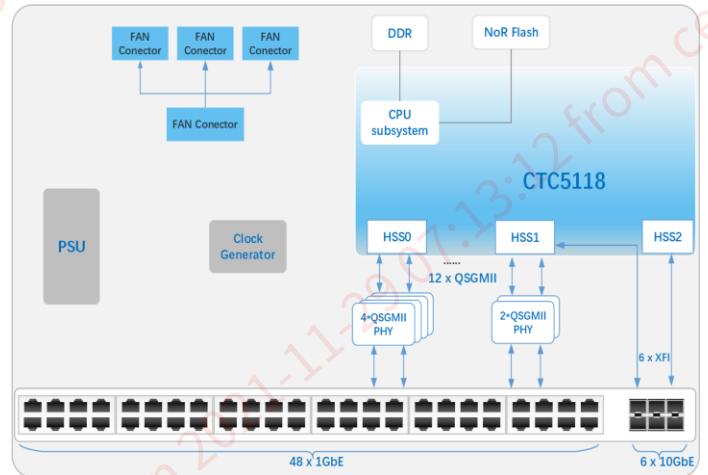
FAN Conector

FAN Conector

FAN Conector

FAN Conector

DDR

NoR Flash

CPU subsystem

CTC5118

PSU

Clock Generator

HSS0

HSS1

HSS2

......

12 x QSGMII

4*QSGMII PHY

2*QSGMII PHY

6 x XFI

48 x 1GbE

6 x 10GbE

2021-11-29 07:13:12 from c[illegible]